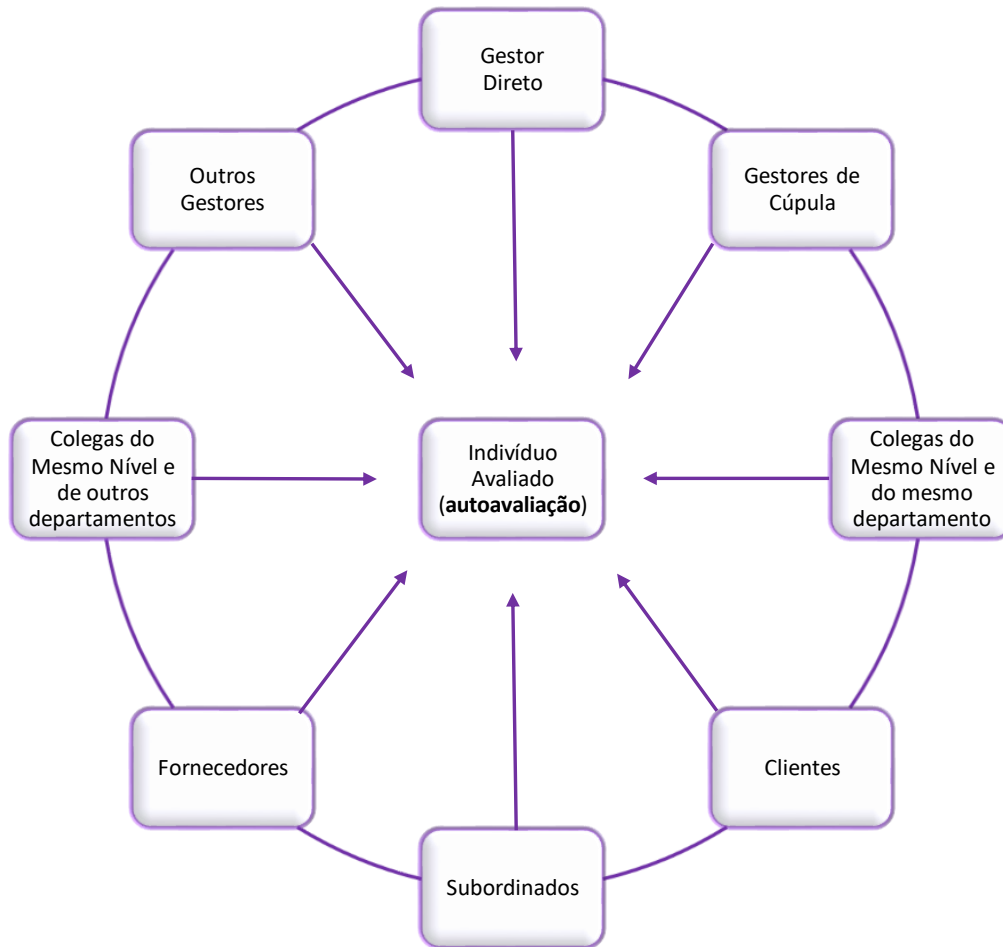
Gestor Direto

Outros Gestores

Gestores de Cúpula

Colegas do Mesmo Nível e de outros departamentos

Indivíduo Avaliado (**autoavaliação**)

Colegas do Mesmo Nível e do mesmo departamento

Fornecedores

Clientes

Subordinados